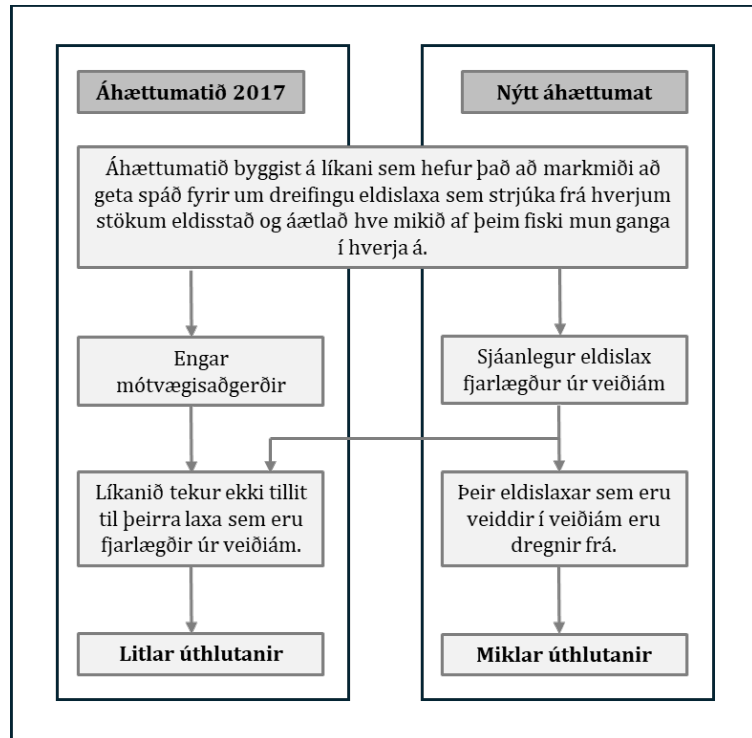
Áhættumatið 2017

Nýtt áhættumat

Áhættumatið byggist á líkani sem hefur það að markmiði að geta spáð fyrir um dreifingu eldislaxa sem strjúka frá hverjum stökum eldisstað og áætlað hve mikið af þeim fiski mun ganga í hverja á.

Engar mótvægisaðgerðir

Sjáanlegur eldislax fjarlægður úr veiðiám

Líkanið tekur ekki tillit til þeirra laxa sem eru fjarlægðir úr veiðiám.

Þeir eldislaxar sem eru veiddir í veiðiám eru dregnir frá.

Litlar úthlutanir

Miklar úthlutanir